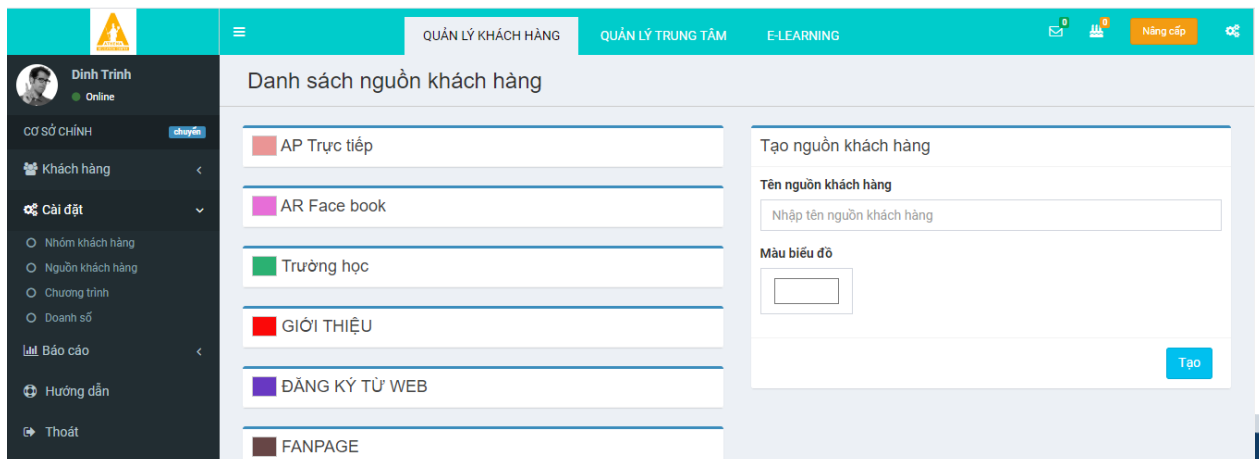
≡ QUẢN LÝ KHÁCH HÀNG QUẢN LÝ TRUNG TÂM E-LEARNING 0 0 Nâng cấp

Dinh Trinh
Online

CƠ SỞ CHÍNH chuyển

Khách hàng
Cài đặt
Nhóm khách hàng
Nguồn khách hàng
Chương trình
Doanh số
Báo cáo
Hướng dẫn
Thoát

Danh sách nguồn khách hàng

AP Trực tiếp

AR Face book

Trường học

GIỚI THIỆU

ĐĂNG KÝ TỪ WEB

FANPAGE

Tạo nguồn khách hàng

Tên nguồn khách hàng

Nhập tên nguồn khách hàng

Màu biểu đồ

Tạo